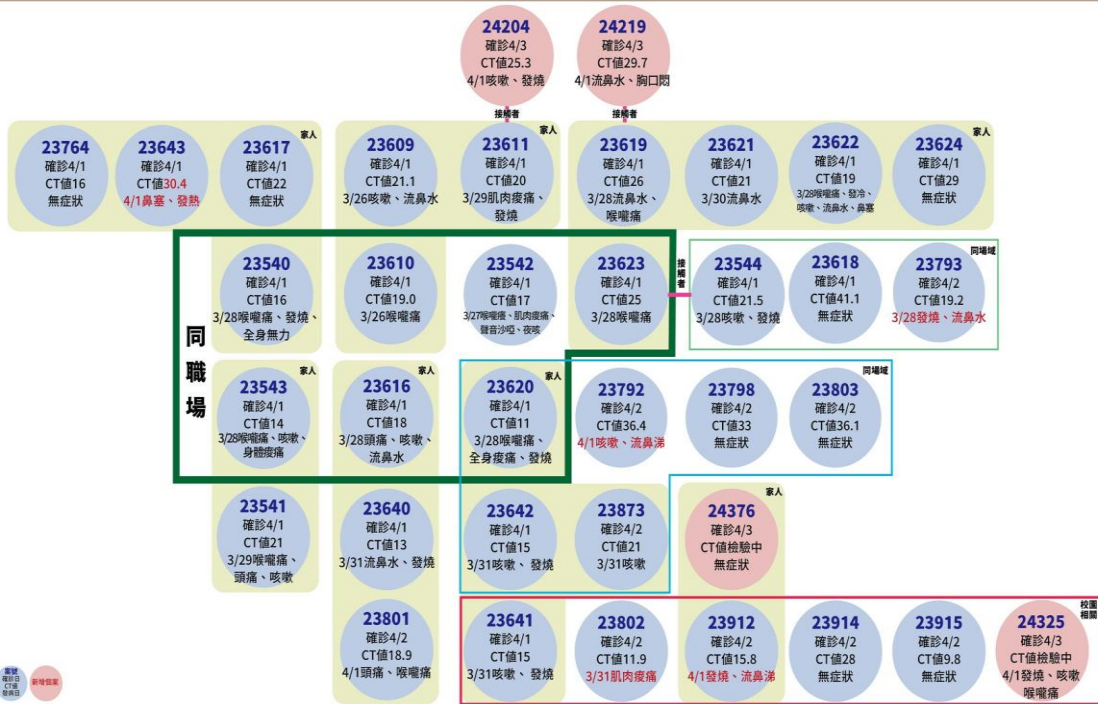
24204
確診4/3
CT值25.3
4/1咳嗽、發燒

24219
確診4/3
CT值29.7
4/1流鼻水、胸口悶

接觸者

接觸者

23764
確診4/1
CT值16
無症狀

23643
確診4/1
CT值30.4
4/1鼻塞、發熱

家人

23617
確診4/1
CT值22
無症狀

23609
確診4/1
CT值21.1
3/26咳嗽、流鼻水

家人

23611
確診4/1
CT值20
3/29肌肉痠痛、發燒

23619
確診4/1
CT值26
3/28流鼻水、喉嚨痛

23621
確診4/1
CT值21
3/30流鼻水

23622
確診4/1
CT值19
3/28喉嚨痛、發冷、咳嗽、流鼻水、鼻塞

家人

23624
確診4/1
CT值29
無症狀

23540
確診4/1
CT值16
3/28喉嚨痛、發燒、全身無力

23610
確診4/1
CT值19.0
3/26喉嚨痛

23542
確診4/1
CT值17
3/27喉嚨痛、肌肉痠痛、聲音沙啞、夜咳

23623
確診4/1
CT值25
3/28喉嚨痛

接觸者

23544
確診4/1
CT值21.5
3/28咳嗽、發燒

23618
確診4/1
CT值41.1
無症狀

同場域

23793
確診4/2
CT值19.2
3/28發燒、流鼻水

同職場

家人

23543
確診4/1
CT值14
3/28喉嚨痛、咳嗽、身體痠痛

家人

23616
確診4/1
CT值18
3/28頭痛、咳嗽、流鼻水

家人

23620
確診4/1
CT值11
3/28喉嚨痛、全身痠痛、發燒

23792
確診4/2
CT值36.4
4/1咳嗽、流鼻涕

23798
確診4/2
CT值33
無症狀

同場域

23803
確診4/2
CT值36.1
無症狀

23541
確診4/1
CT值21
3/29喉嚨痛、頭痛、咳嗽

23640
確診4/1
CT值13
3/31流鼻水、發燒

23642
確診4/1
CT值15
3/31咳嗽、發燒

23873
確診4/2
CT值21
3/31咳嗽

家人

24376
確診4/3
CT值檢驗中
無症狀

23801
確診4/2
CT值18.9
4/1頭痛、喉嚨痛

23641
確診4/1
CT值15
3/31咳嗽、發燒

23802
確診4/2
CT值11.9
3/31肌肉痠痛

23912
確診4/2
CT值15.8
4/1發燒、流鼻涕

23914
確診4/2
CT值28
無症狀

23915
確診4/2
CT值9.8
無症狀

校園相關

24325
確診4/3
CT值檢驗中
4/1發燒、咳嗽、喉嚨痛

案號
確診日
CT值
發病日

新增個案